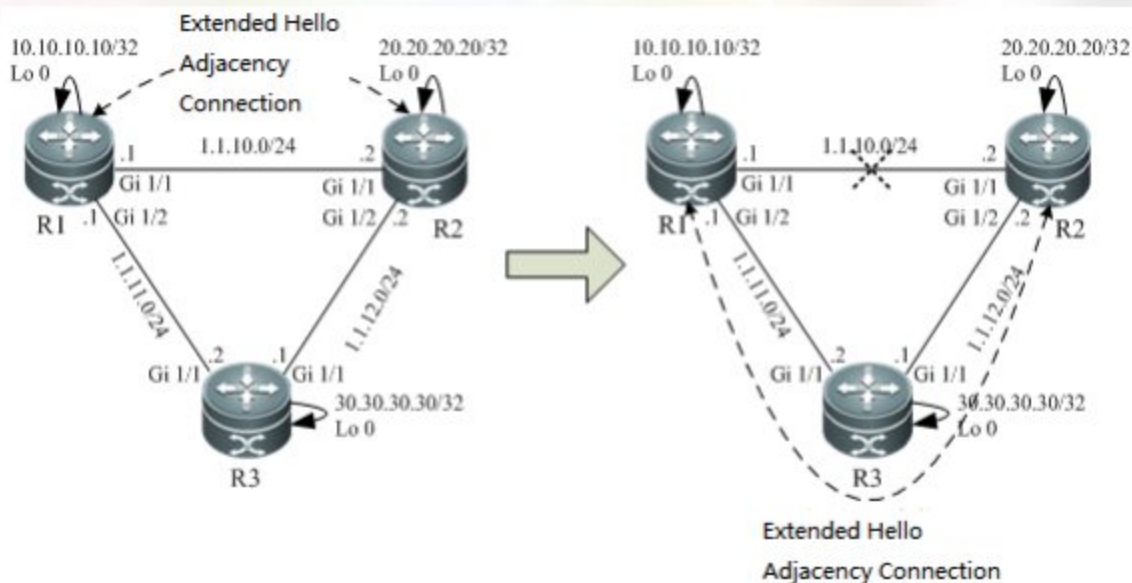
10.10.10.10/32
Lo 0
Extended Hello
Adjacency
Connection
20.20.20.20/32
Lo 0
.1
1.1.10.0/24
.2
Gi 1/1
Gi 1/1
R1
.1
Gi 1/2
Gi 1/2
.2
R2
1.1.11.0/24
1.1.12.0/24
.2
.1
Gi 1/1
Gi 1/1
30.30.30.30/32
Lo 0
R3

10.10.10.10/32
Lo 0
20.20.20.20/32
Lo 0
.1
1.1.10.0/24
.2
Gi 1/1
Gi 1/1
R1
.1
Gi 1/2
Gi 1/2
.2
R2
1.1.11.0/24
1.1.12.0/24
.2
.1
Gi 1/1
Gi 1/1
30.30.30.30/32
Lo 0
R3
Extended Hello
Adjacency Connection